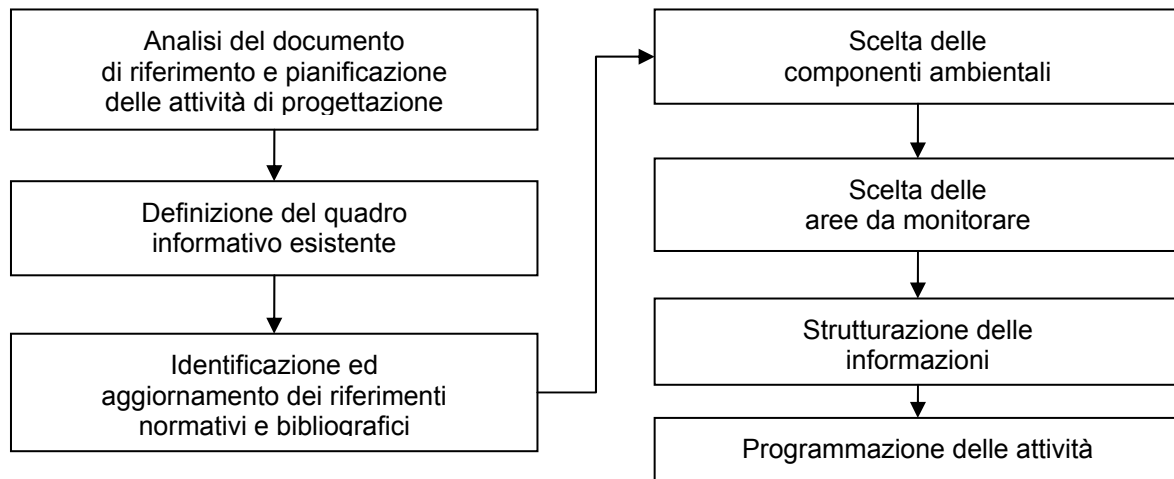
Analisi del documento di riferimento e pianificazione delle attività di progettazione

Definizione del quadro informativo esistente

Identificazione ed aggiornamento dei riferimenti normativi e bibliografici

Scelta delle componenti ambientali

Scelta delle aree da monitorare

Strutturazione delle informazioni

Programmazione delle attività